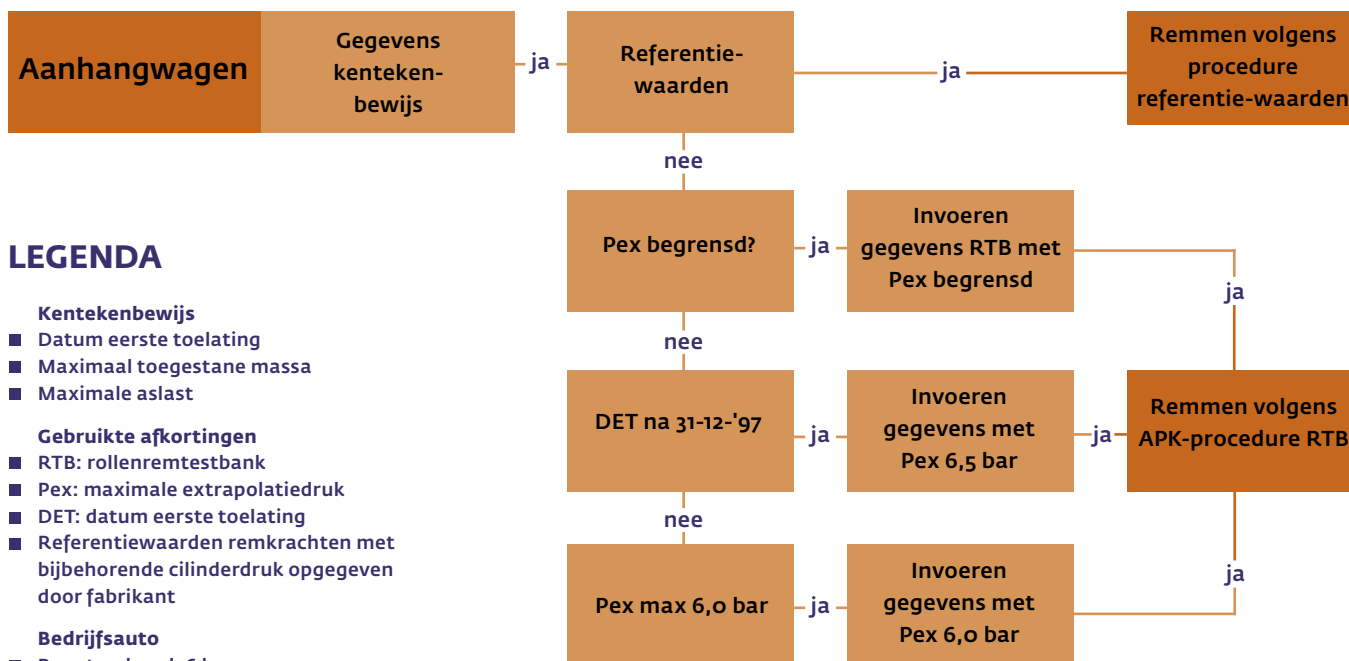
Aanhangwagen

Gegevens kentekenbewijs

ja

Referentiewaarden

ja

Remmen volgens procedure referentie-waarden

nee

Pex begrensd?

ja

Invoeren gegevens RTB met Pex begrensd

ja

nee

DET na 31-12-'97

ja

Invoeren gegevens met Pex 6,5 bar

ja

Remmen volgens APK-procedure RTB

nee

Pex max 6,0 bar

ja

Invoeren gegevens met Pex 6,0 bar

ja

LEGENDA

Kentekenbewijs
- Datum eerste toelating
- Maximaal toegestane massa
- Maximale aslast

Gebruikte afkortingen
- RTB: rollenremtestbank
- Pex: maximale extrapolatiedruk
- DET: datum eerste toelating
- Referentiewaarden remkrachten met bijbehorende cilinderdruk opgegeven door fabrikant

Bedrijfsauto

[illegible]